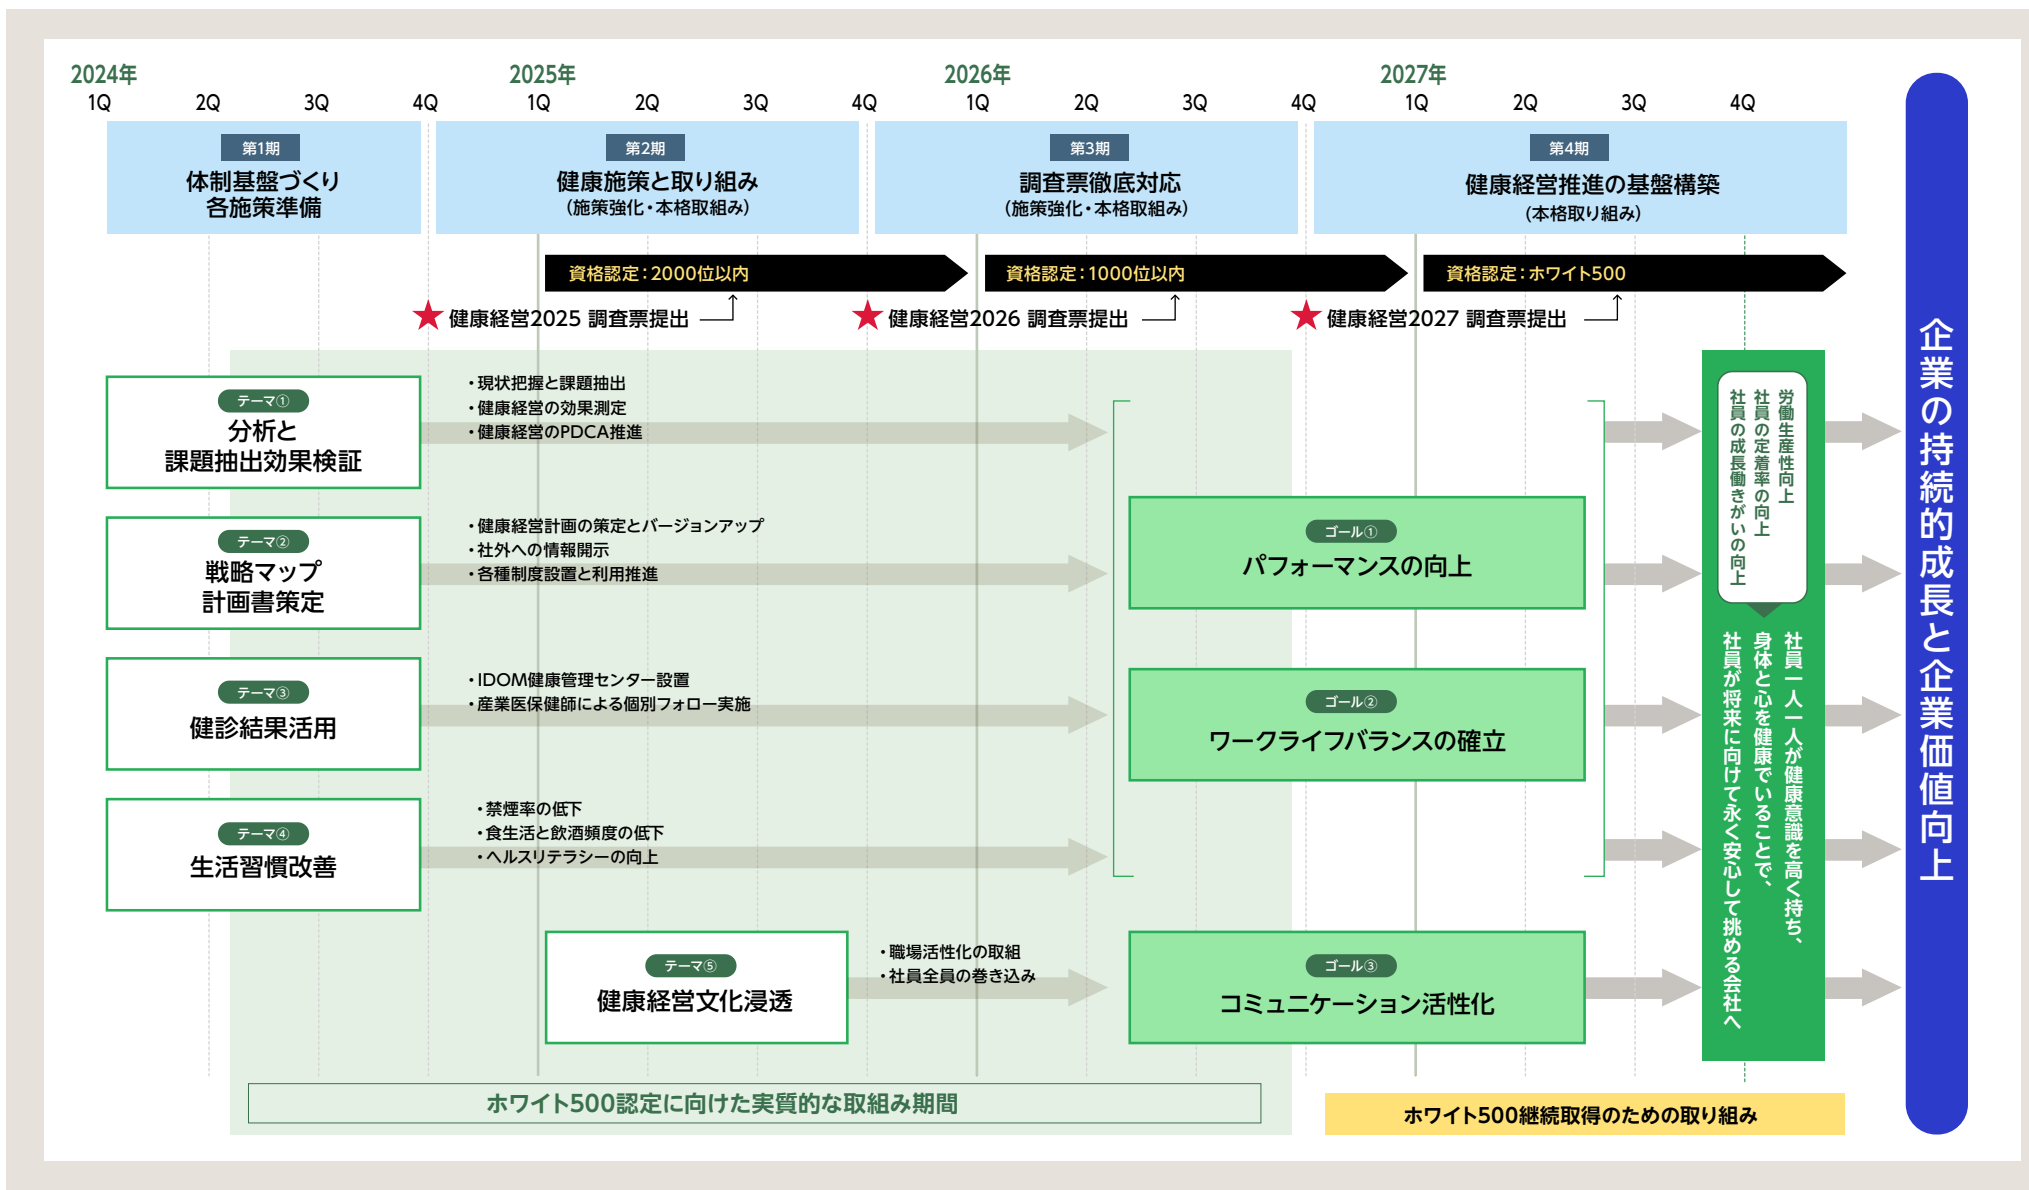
2024年
1Q 2Q 3Q 4Q
2025年
1Q 2Q 3Q 4Q
2026年
1Q 2Q 3Q 4Q
2027年
1Q 2Q 3Q 4Q

第1期
体制基盤づくり
各施策準備

第2期
健康施策と取り組み
(施策強化・本格取組み)

第3期
調査票徹底対応
(施策強化・本格取組み)

第4期
健康経営推進の基盤構築
(本格取り組み)

資格認定:2000位以内
資格認定:1000位以内
資格認定:ホワイト500

★健康経営2025 調査票提出
★健康経営2026 調査票提出
★健康経営2027 調査票提出

テーマ①
分析と
課題抽出効果検証
・現状把握と課題抽出
・健康経営の効果測定
・健康経営のPDCA推進

テーマ②
戦略マップ
計画書策定
・健康経営計画の策定とバージョンアップ
・社外への情報開示
・各種制度設置と利用推進

テーマ③
健診結果活用
・IDOM健康管理センター設置
・産業医保健師による個別フォロー実施

テーマ④
生活習慣改善
・禁煙率の低下
・食生活と飲酒頻度の低下
・ヘルスリテラシーの向上

テーマ⑤
健康経営文化浸透
・職場活性化の取組
・社員全員の巻き込み

ゴール①
パフォーマンスの向上

ゴール②
ワークライフバランスの確立

ゴール③
コミュニケーション活性化

労働生産性向上
社員の定着率の向上
社員の成長働きがいの向上

社員一人一人が健康意識を高く持ち、身体と心を健康でいることで、社員が将来に向けて永く安心して挑める会社へ

企業の持続的成長と企業価値向上

ホワイト500認定に向けた実質的な取組み期間
ホワイト500継続取得のための取り組み